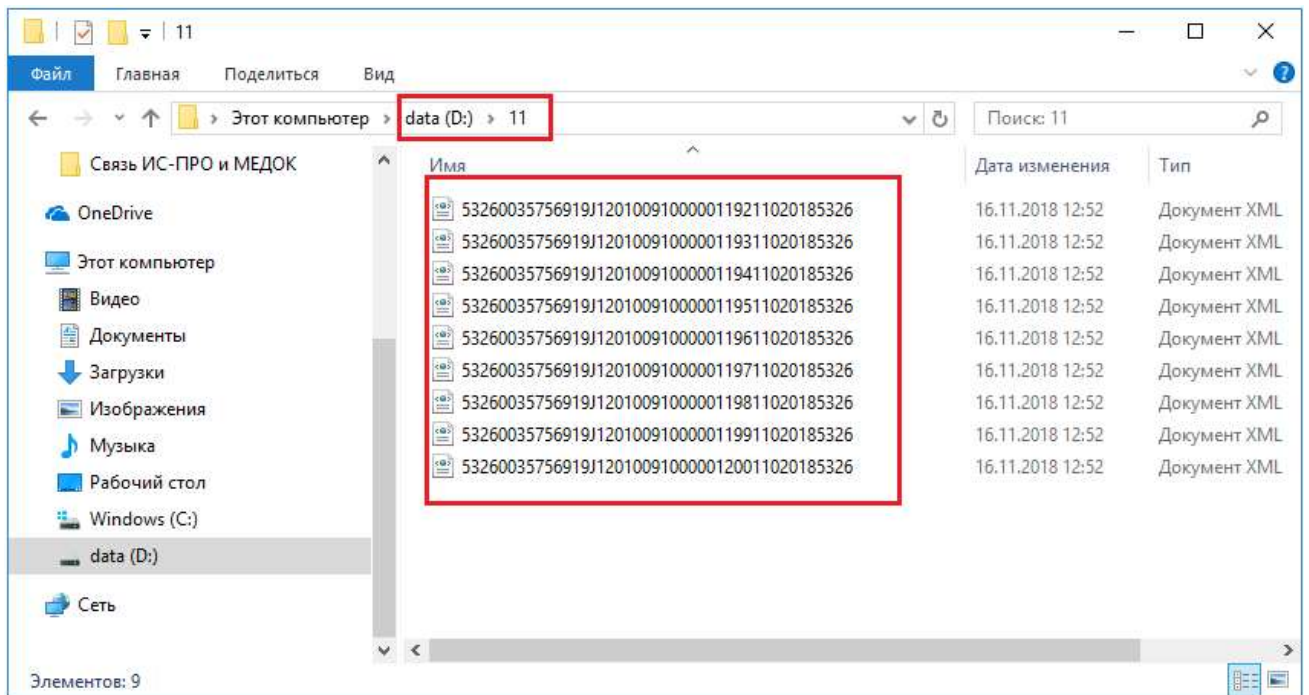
11

Файл Главная Поделиться Вид

Этот компьютер > data (D:) > 11

Поиск: 11

Связь ИС-ПРО и МЕДОК

OneDrive

Этот компьютер

Видео

Документы

Загрузки

Изображения

Музыка

Рабочий стол

Windows (C:)

data (D:)

Сеть

| Имя | Дата изменения | Тип |
|---|---|---|
| 53260035756919J1201009100000119211020185326 | 16.11.2018 12:52 | Документ XML |
| 53260035756919J1201009100000119311020185326 | 16.11.2018 12:52 | Документ XML |
| 53260035756919J1201009100000119411020185326 | 16.11.2018 12:52 | Документ XML |
| 53260035756919J1201009100000119511020185326 | 16.11.2018 12:52 | Документ XML |
| 53260035756919J1201009100000119611020185326 | 16.11.2018 12:52 | Документ XML |
| 53260035756919J1201009100000119711020185326 | 16.11.2018 12:52 | Документ XML |
| 53260035756919J1201009100000119811020185326 | 16.11.2018 12:52 | Документ XML |
| 53260035756919J1201009100000119911020185326 | 16.11.2018 12:52 | Документ XML |
| 53260035756919J1201009100000120011020185326 | 16.11.2018 12:52 | Документ XML |

Элементов: 9